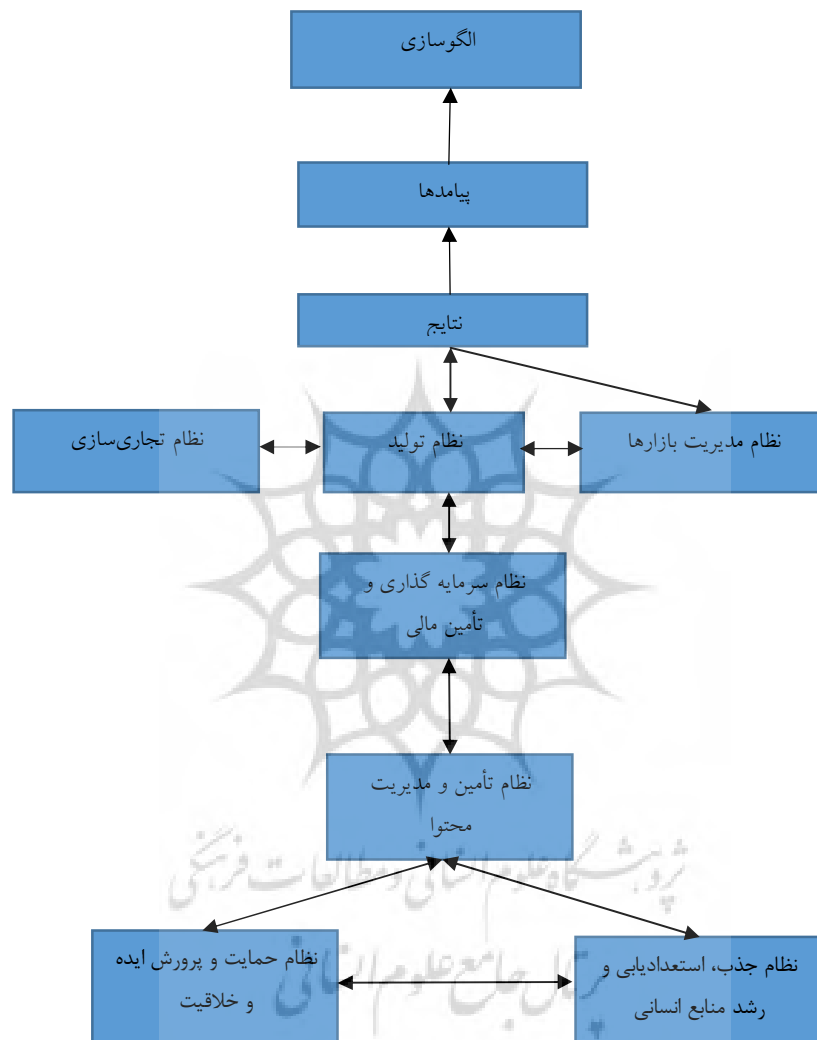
الگوسازی

پیامدها

نتایج

نظام تجاری‌سازی

نظام تولید

نظام مدیریت بازارها

نظام سرمایه گذاری و تأمین مالی

نظام تأمین و مدیریت محتوا

نظام حمایت و پرورش ایده و خلاقیت

نظام جذب، استعدادیابی و رشد منابع انسانی

پژوهشگاه علوم انسانی و مطالعات فرهنگی
پرتال جامع علوم انسانی